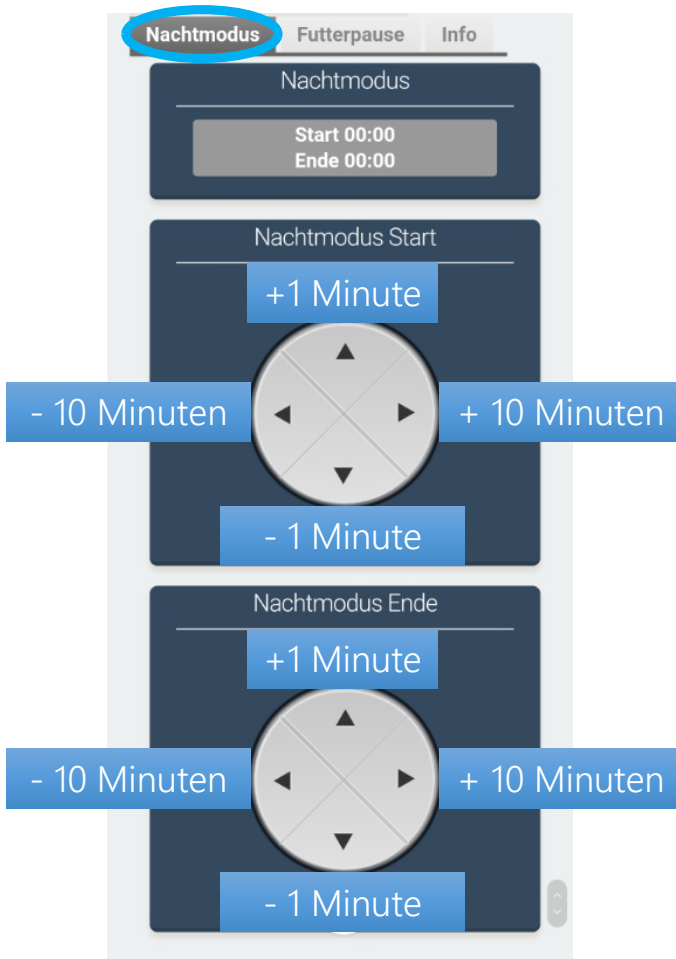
Nachtmodus
Futterpause
Info

Nachtmodus

Start 00:00
Ende 00:00

Nachtmodus Start

+1 Minute

- 10 Minuten

+ 10 Minuten

- 1 Minute

Nachtmodus Ende

+1 Minute

- 10 Minuten

+ 10 Minuten

- 1 Minute